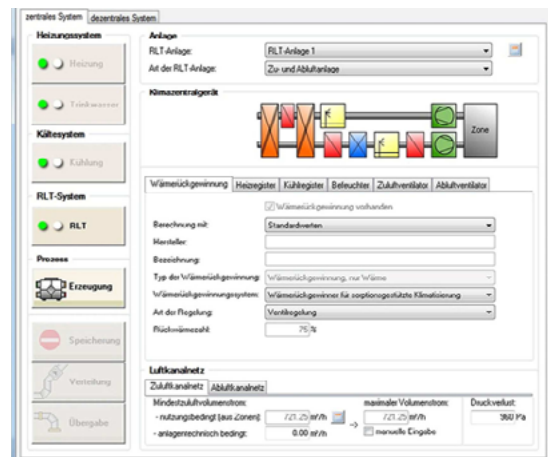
zentrales System | dezentrales System

Heizungssystem

Heizung

Trinkwarmwasser

Kältesystem

Kühlung

RLT-System

RLT

Prozess

Erzeugung

Speicherung

Verteilung

Übergabe

Anlage

RLT-Anlage: RLT-Anlage 1

Art der RLT-Anlage: Zu- und Abluftanlage

Klimazentralgerät

Zone

Wärmerückgewinnung | Heizregister | Kühlregister | Befeuchter | Zuluftventilator | Abluftventilator

Wärmerückgewinnung vorhanden

Berechnung mit: Standardwerten

Hersteller:

Bezeichnung:

Typ der Wärmerückgewinnung: Wärmerückgewinnung, nur Wärme

Wärmerückgewinnungssystem: Wärmerückgewinner für sorptionsgestützte Klimatisierung

Art der Regelung: Ventilregelung

Rückwärmezahl: 75 %

Luftkanalnetz

Zuluftkanalnetz | Abluftkanalnetz

Mindestzuluftvolumenstrom:

- nutzungsbedingt (aus Zonen): 721.25 m³/h

- anlagentechnisch bedingt: 0.00 m³/h

maximaler Volumenstrom:

721.25 m³/h

manuelle Eingabe

Druckverlust:

560 Pa